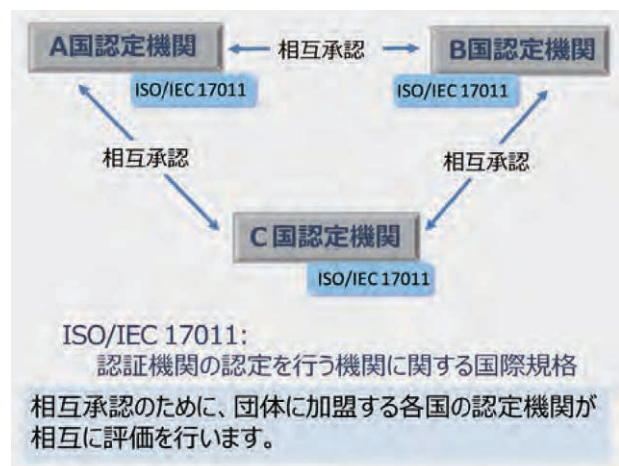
A国認定機関

相互承認

B国認定機関

ISO/IEC 17011

ISO/IEC 17011

相互承認

相互承認

C 国認定機関

ISO/IEC 17011

ISO/IEC 17011:
認証機関の認定を行う機関に関する国際規格

相互承認のために、団体に加盟する各国の認定機関が相互に評価を行います。